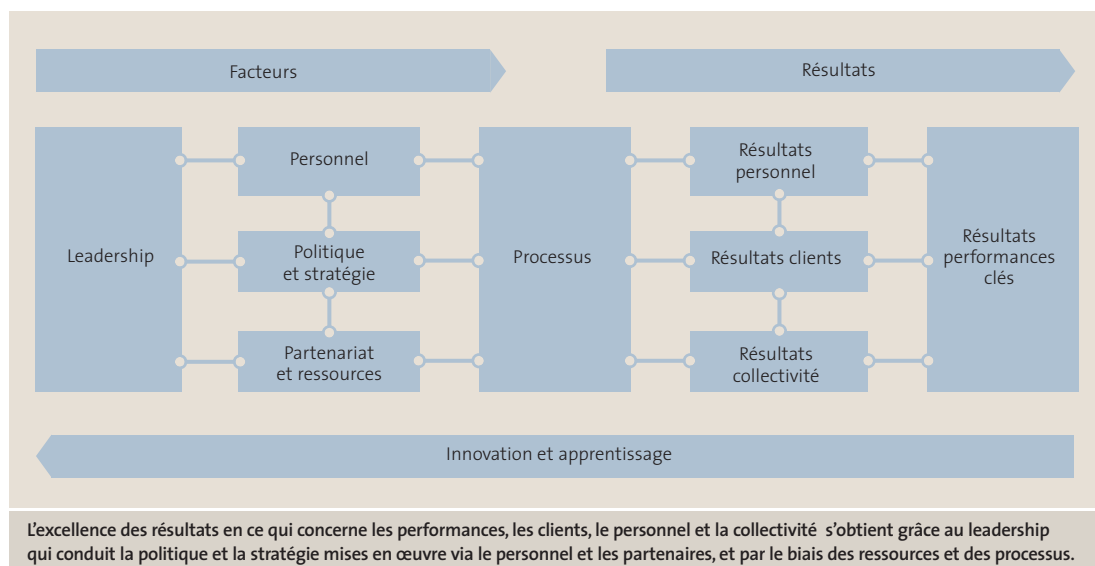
Facteurs

Résultats

Leadership

Personnel

Politique et stratégie

Partenariat et ressources

Processus

Résultats personnel

Résultats clients

Résultats collectivité

Résultats performances clés

Innovation et apprentissage

L'excellence des résultats en ce qui concerne les performances, les clients, le personnel et la collectivité s'obtient grâce au leadership qui conduit la politique et la stratégie mises en œuvre via le personnel et les partenaires, et par le biais des ressources et des processus.